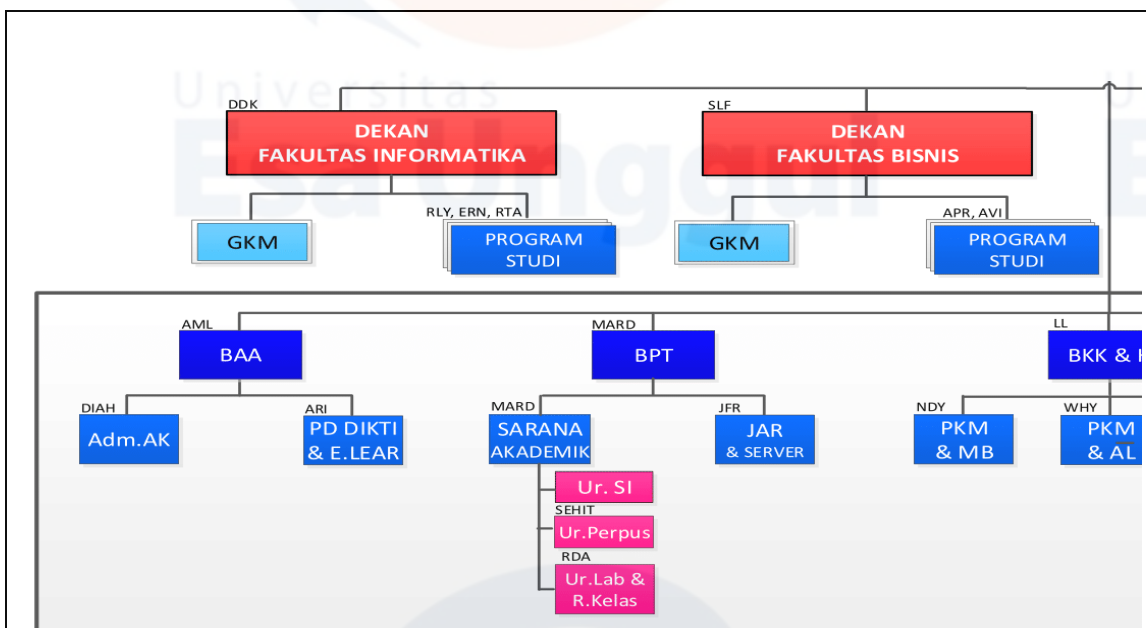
Universitas Esa Unggul

DDK
DEKAN
FAKULTAS INFORMATIKA

SLF
DEKAN
FAKULTAS BISNIS

GKM

RLY, ERN, RTA
PROGRAM STUDI

GKM

APR, AVI
PROGRAM STUDI

AML
BAA

MARD
BPT

LL
BKK & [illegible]

DIAH
Adm.AK

ARI
PD DIKTI & E.LEAR

MARD
SARANA AKADEMIK

JFR
JAR & SERVER

NDY
PKM & MB

WHY
PKM & AL

Ur. SI

SEHIT
Ur.Perpus

RDA
Ur.Lab & R.Kelas